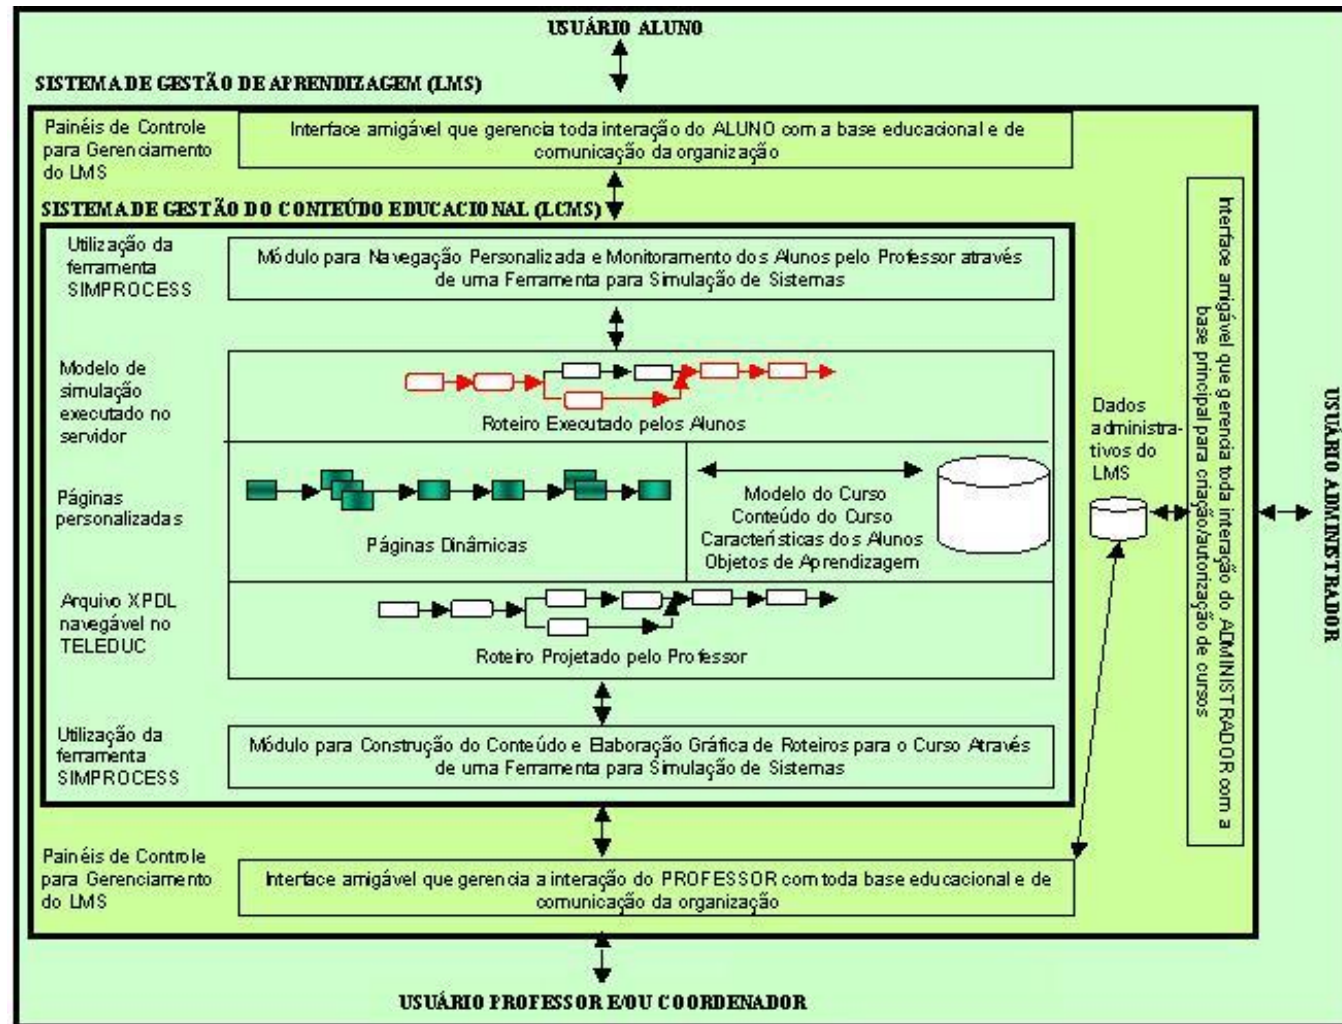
USUÁRIO ALUNO

SISTEMA DE GESTÃO DE APRENDIZAGEM (LMS)

Painéis de Controle para Gerenciamento do LMS

Interface amigável que gerencia toda interação do ALUNO com a base educacional e de comunicação da organização

SISTEMA DE GESTÃO DO CONTEÚDO EDUCACIONAL (LCMS)

Utilização da ferramenta SIMPROCESS

Módulo para Navegação Personalizada e Monitoramento dos Alunos pelo Professor através de uma Ferramenta para Simulação de Sistemas

Modelo de simulação executado no servidor

Roteiro Executado pelos Alunos

Páginas personalizadas

Páginas Dinâmicas

Modelo do Curso
Conteúdo do Curso
Características dos Alunos
Objetos de Aprendizagem

Arquivo XPDL navegável no TELEDUC

Roteiro Projetado pelo Professor

Utilização da ferramenta SIMPROCESS

Módulo para Construção do Conteúdo e Elaboração Gráfica de Roteiros para o Curso Através de uma Ferramenta para Simulação de Sistemas

Dados administrativos do LMS

Interface amigável que gerencia toda interação do ADMINISTRADOR com a base principal para criação/autorização de cursos

USUÁRIO ADMINISTRADOR

Painéis de Controle para Gerenciamento do LMS

Interface amigável que gerencia a interação do PROFESSOR com toda base educacional e de comunicação da organização

USUÁRIO PROFESSOR E/OU COORDENADOR